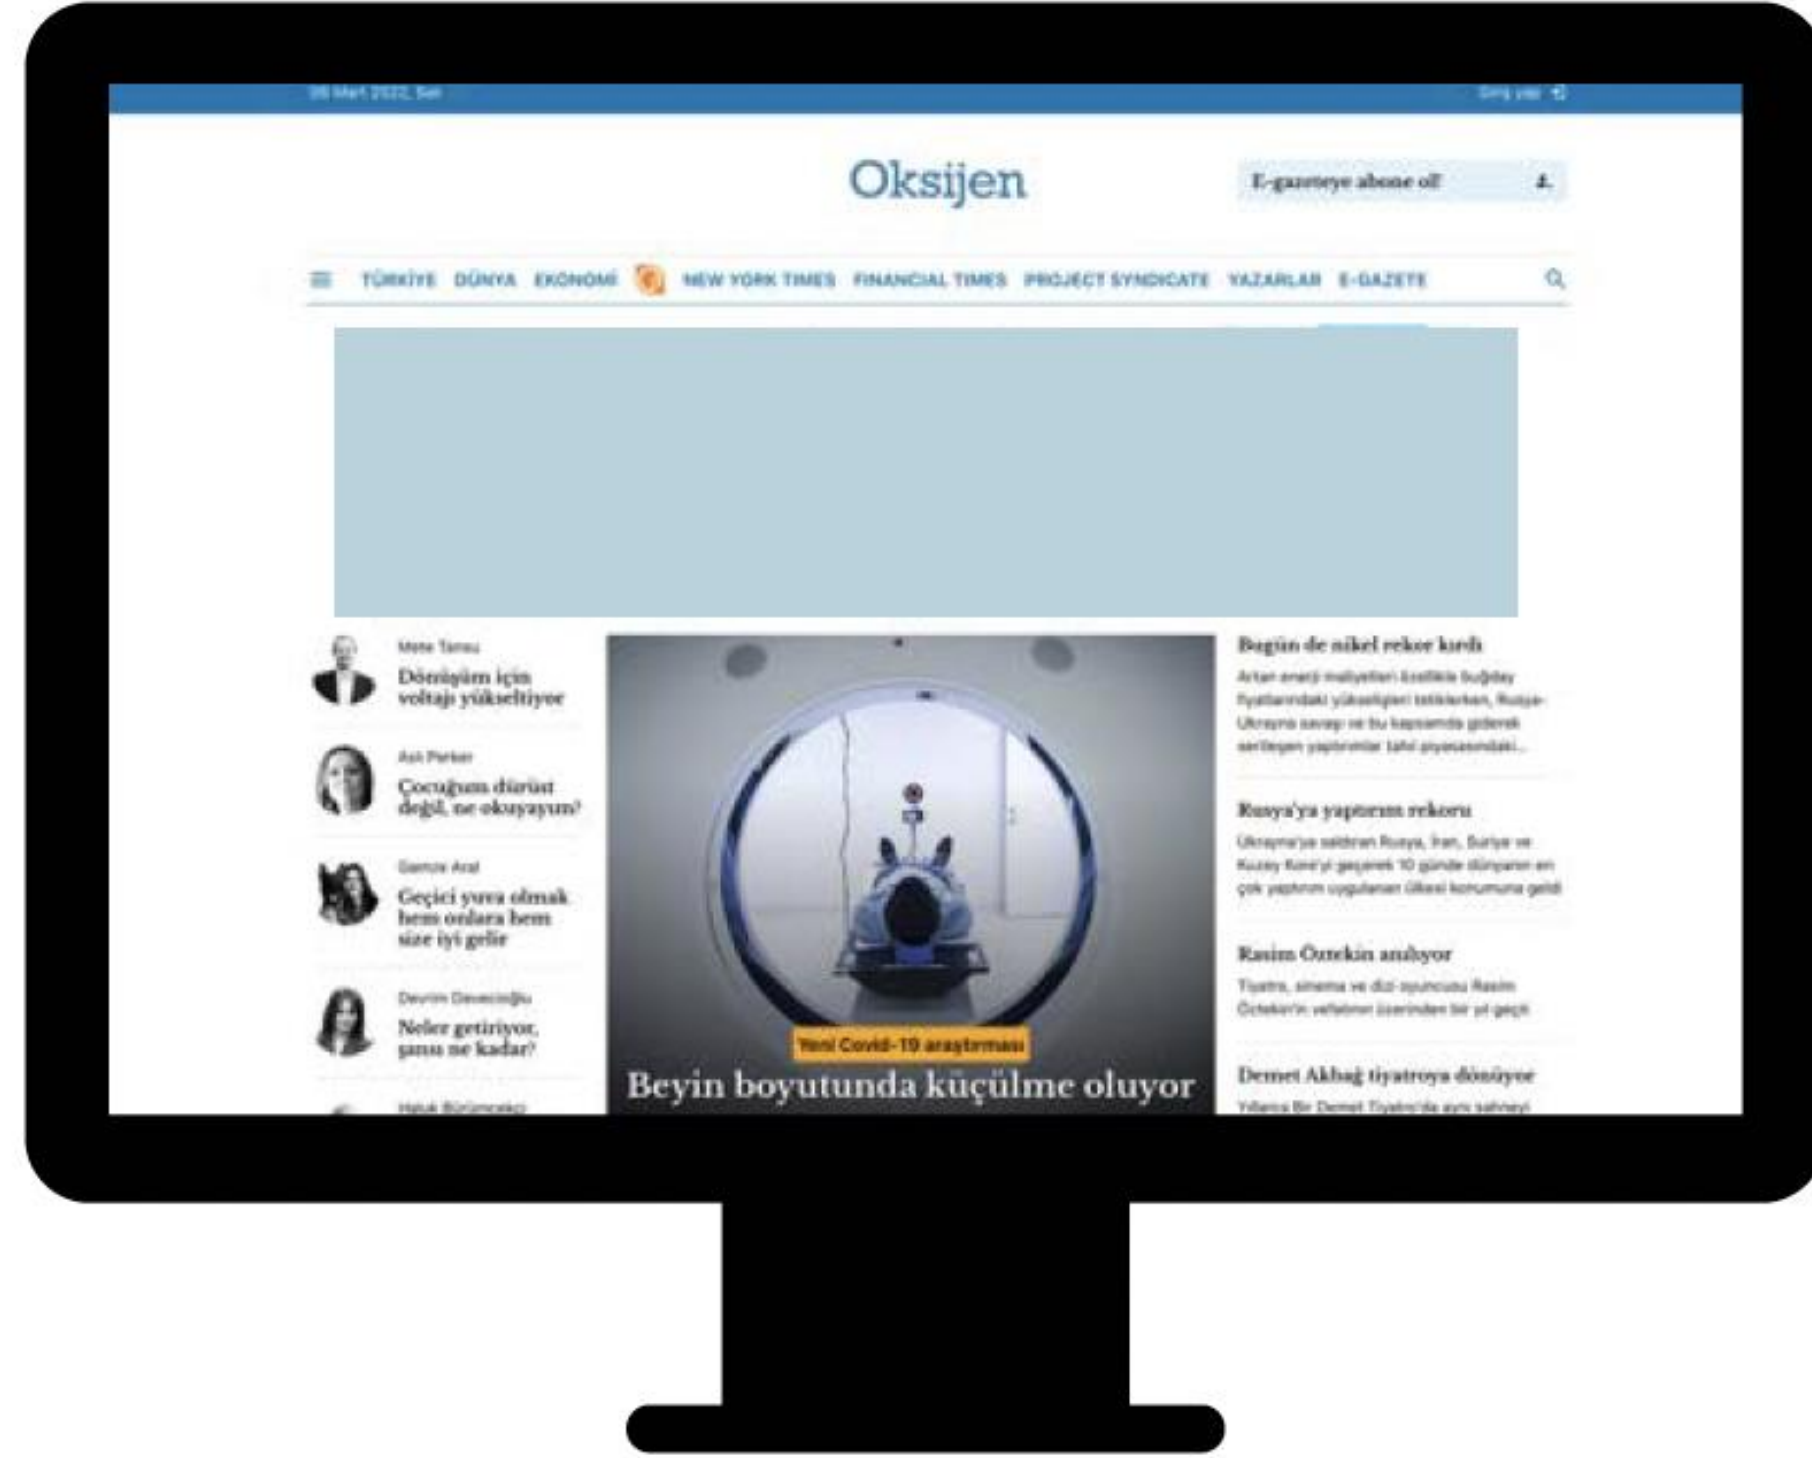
08 Mart 2022, Salı

Giriş yap

Oksijen

E-gazeteye abone ol!

TÜRKİYE DÜNYA EKONOMİ NEW YORK TIMES FINANCIAL TIMES PROJECT SYNDICATE YAZARLAR E-GAZETE

Mete Tansu
Dönüşüm için voltajı yükseltiyor

Aslı Perker
Çocuğum dürüst değil, ne okuyayım?

Gamze Arat
Geçici yuva olmak hem onlara hem size iyi gelir

Devrim Davarcıoğlu
Neler getiriyor, yanı ne kadar?

Haluk Bürümcekçi

Yeni Covid-19 araştırması
Beyin boyutunda küçülme oluyor

Bugün de nikel rekor kırdı
Artan enerji maliyetleri özellikle buğday fiyatlarındaki yükselişleri tetiklerken, Rusya-Ukrayna savaşı ve bu kapsamda giderek sertleşen yaptırımlar taht piyasasındaki...

Rusya'ya yaptırım rekoru
Ukrayna'ya saldıran Rusya, İran, Suriye ve Kuzey Kore'yi geçerek 10 günde dünyanın en çok yaptırım uygulanan ülkesi konumuna geldi

Rasim Öztekin anılıyor
Tiyatro, sinema ve dizi oyuncusu Rasim Öztekin'in vefatının üzerinden bir yıl geçti

Demet Akbağ tiyatroya dönüyor
Yıllarca Bir Demet Tiyatro'da aynı sahneyi